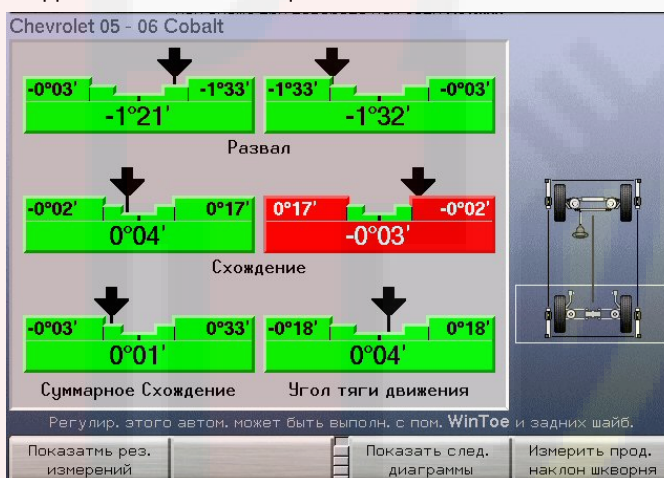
Chevrolet 05 - 06 Cobalt

-0°03' -1°33'
-1°21'

-1°33' -0°03'
-1°32'

Развал

-0°02' 0°17'
0°04'

0°17' -0°02'
-0°03'

Схождение

-0°03' 0°33'
0°01'

-0°18' 0°18'
0°04'

Суммарное Схождение

Угол тяги движения

Регулир. этого автом. может быть выполн. с пом. WinToe и задних шайб.

Показатмь рез. измерений

Показать след. диаграммы

Измерить прод. наклон шкворня